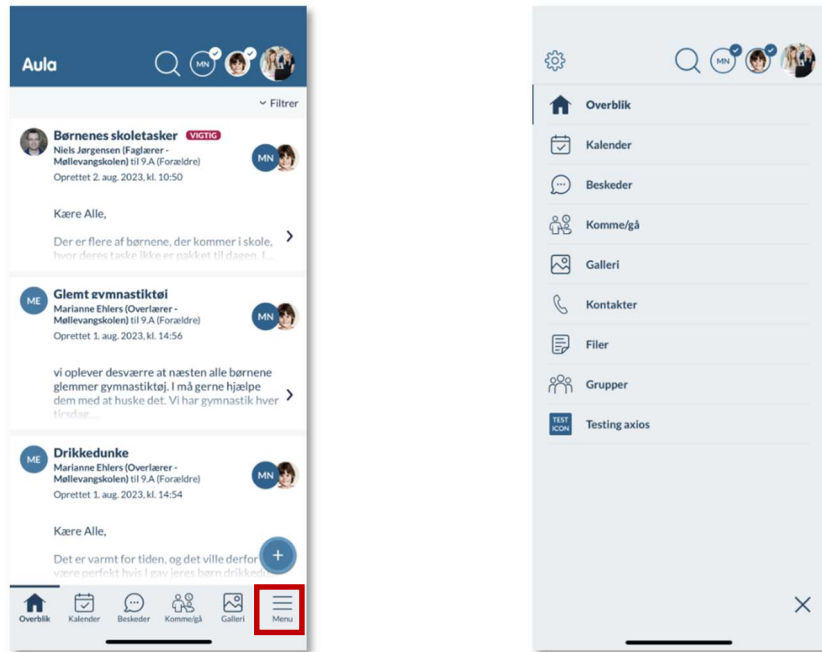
Aula

MN

Filtrer

Børnenes skoletasker VIGTIG
Niels Jørgensen (Faglærer - Møllevangskolen) til 9.A (Forældre)
Oprettet 2. aug. 2023, kl. 10:50

MN

Kære Alle,

Der er flere af børnene, der kommer i skole, hvor deres taske ikke er pakket til dagen. I...

ME
Glemt gymnastiktøj
Marianne Ehlers (Overlærer - Møllevangskolen) til 9.A (Forældre)
Oprettet 1. aug. 2023, kl. 14:56

MN

vi oplever desværre at næsten alle børnene glemmer gymnastiktøj. I må gerne hjælpe dem med at huske det. Vi har gymnastik hver tirsdag...

ME
Drikkedunke
Marianne Ehlers (Overlærer - Møllevangskolen) til 9.A (Forældre)
Oprettet 1. aug. 2023, kl. 14:54

MN

Kære Alle,

Det er varmt for tiden, og det ville derfor være perfekt hvis I gav jeres børn drikkedu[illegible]

Overblik
Kalender
Beskeder
Komme/gå
Galleri
Menu

MN

Overblik
Kalender
Beskeder
Komme/gå
Galleri
Kontakter
Filer
Grupper
TEST ICON
Testing axios